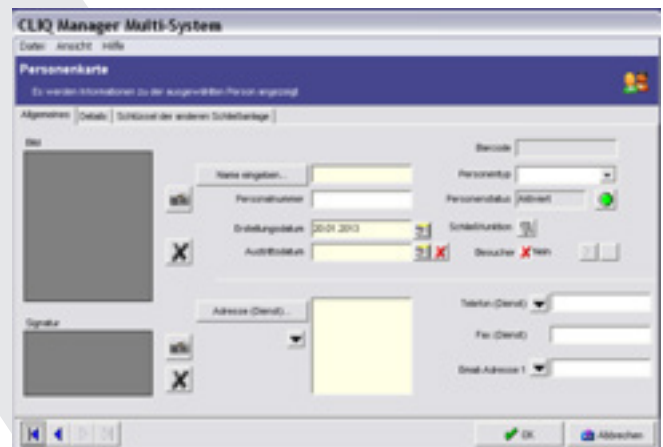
CLIQ Manager Multi-System

Datei Ansicht Hilfe

Personenkarte

Es werden Informationen zu der ausgewählten Person angezeigt

Allgemeines Details Schlüssel der anderen Schließanlage

Bild

Name eingeben...

Personalnummer

Erstellungsdatum 20.01.2013

Austrittsdatum

Barcode

Personentyp

Personenstatus Aktiviert

Schließfunktion

Besucher Nein

Adresse (Dienst)...

Telefon (Dienst)

Fax (Dienst)

Email-Adresse 1

Signatur

OK

Abbrechen